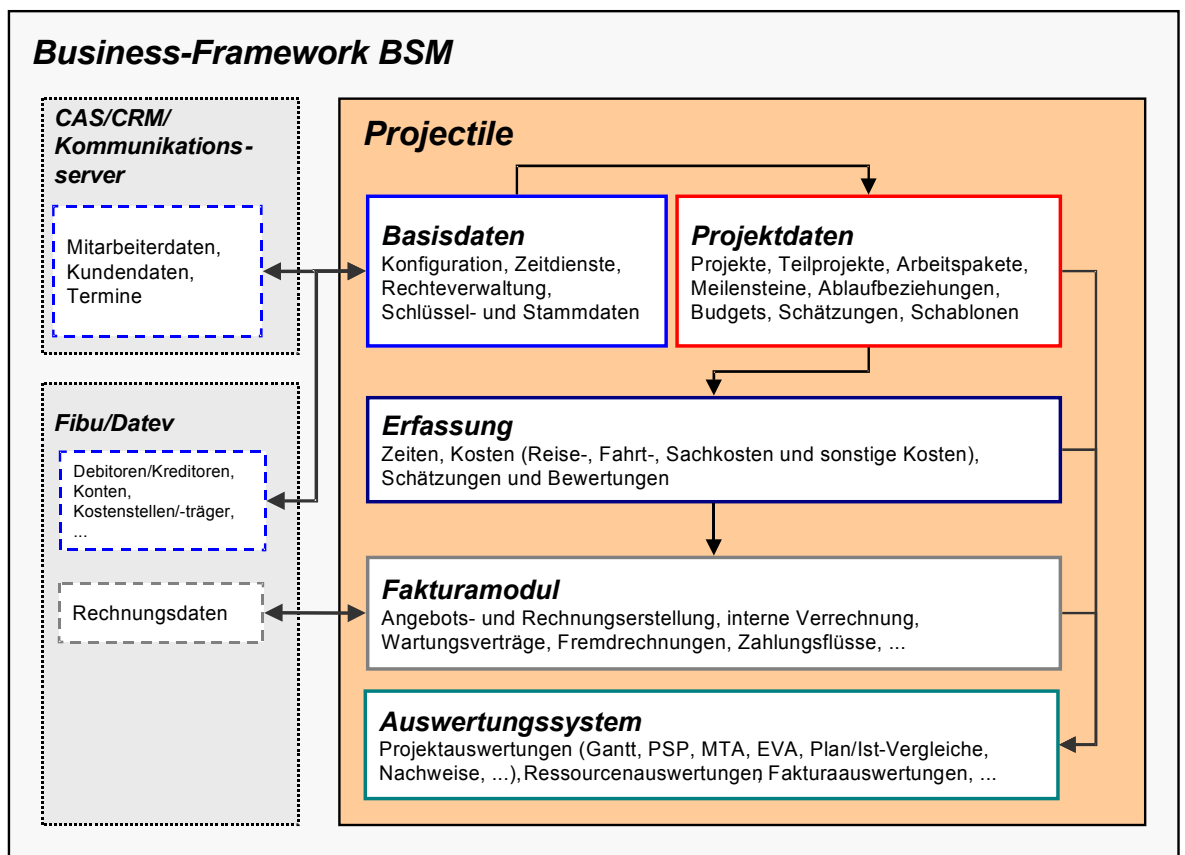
Business-Framework BSM

CAS/CRM/ Kommunikationsserver

Mitarbeiterdaten, Kundendaten, Termine

Fibu/Datev

Debitoren/Kreditoren, Konten, Kostenstellen/-träger, ...

Rechnungsdaten

Projectile

Basisdaten
Konfiguration, Zeitdienste, Rechteverwaltung, Schlüssel- und Stammdaten

Projektdaten
Projekte, Teilprojekte, Arbeitspakete, Meilensteine, Ablaufbeziehungen, Budgets, Schätzungen, Schablonen

Erfassung
Zeiten, Kosten (Reise-, Fahrt-, Sachkosten und sonstige Kosten), Schätzungen und Bewertungen

Fakturamodul
Angebots- und Rechnungserstellung, interne Verrechnung, Wartungsverträge, Fremdrechnungen, Zahlungsflüsse, ...

Auswertungssystem
Projektauswertungen (Gantt, PSP, MTA, EVA, Plan/Ist-Vergleiche, Nachweise, ...), Ressourcenauswertungen, Fakturaauswertungen, ...